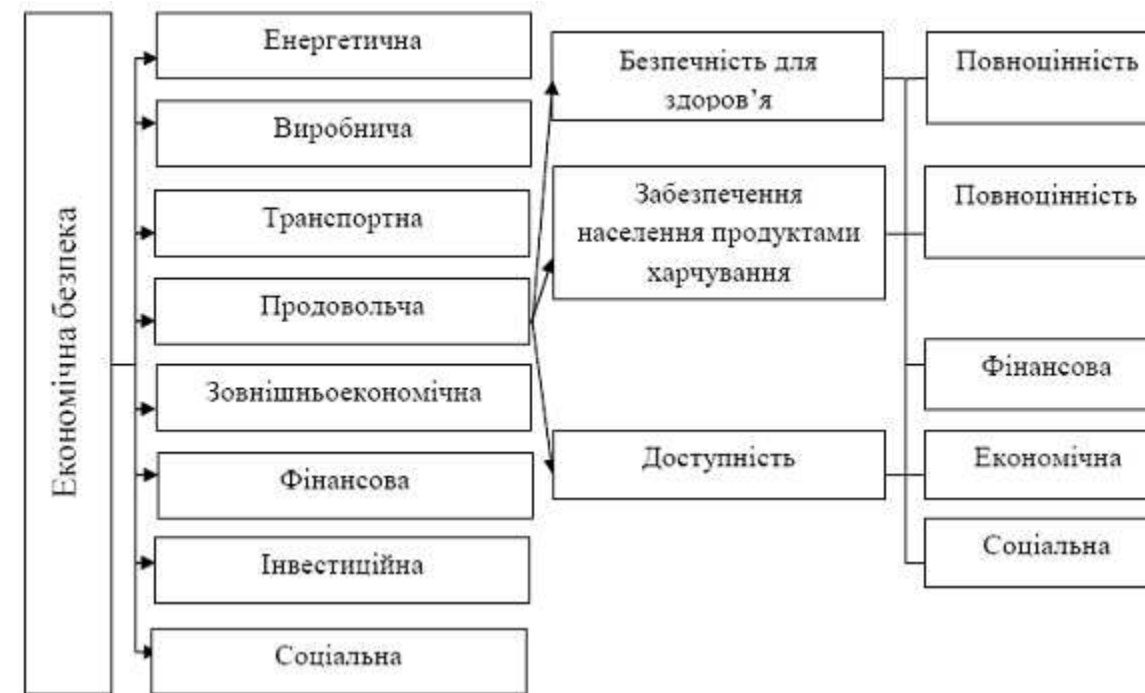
Економічна безпека

Енергетична

Виробнича

Транспортна

Продовольча

Зовнішньоекономічна

Фінансова

Інвестиційна

Соціальна

Безпечність для здоров'я

Забезпечення населення продуктами харчування

Доступність

Повноцінність

Повноцінність

Фінансова

Економічна

Соціальна